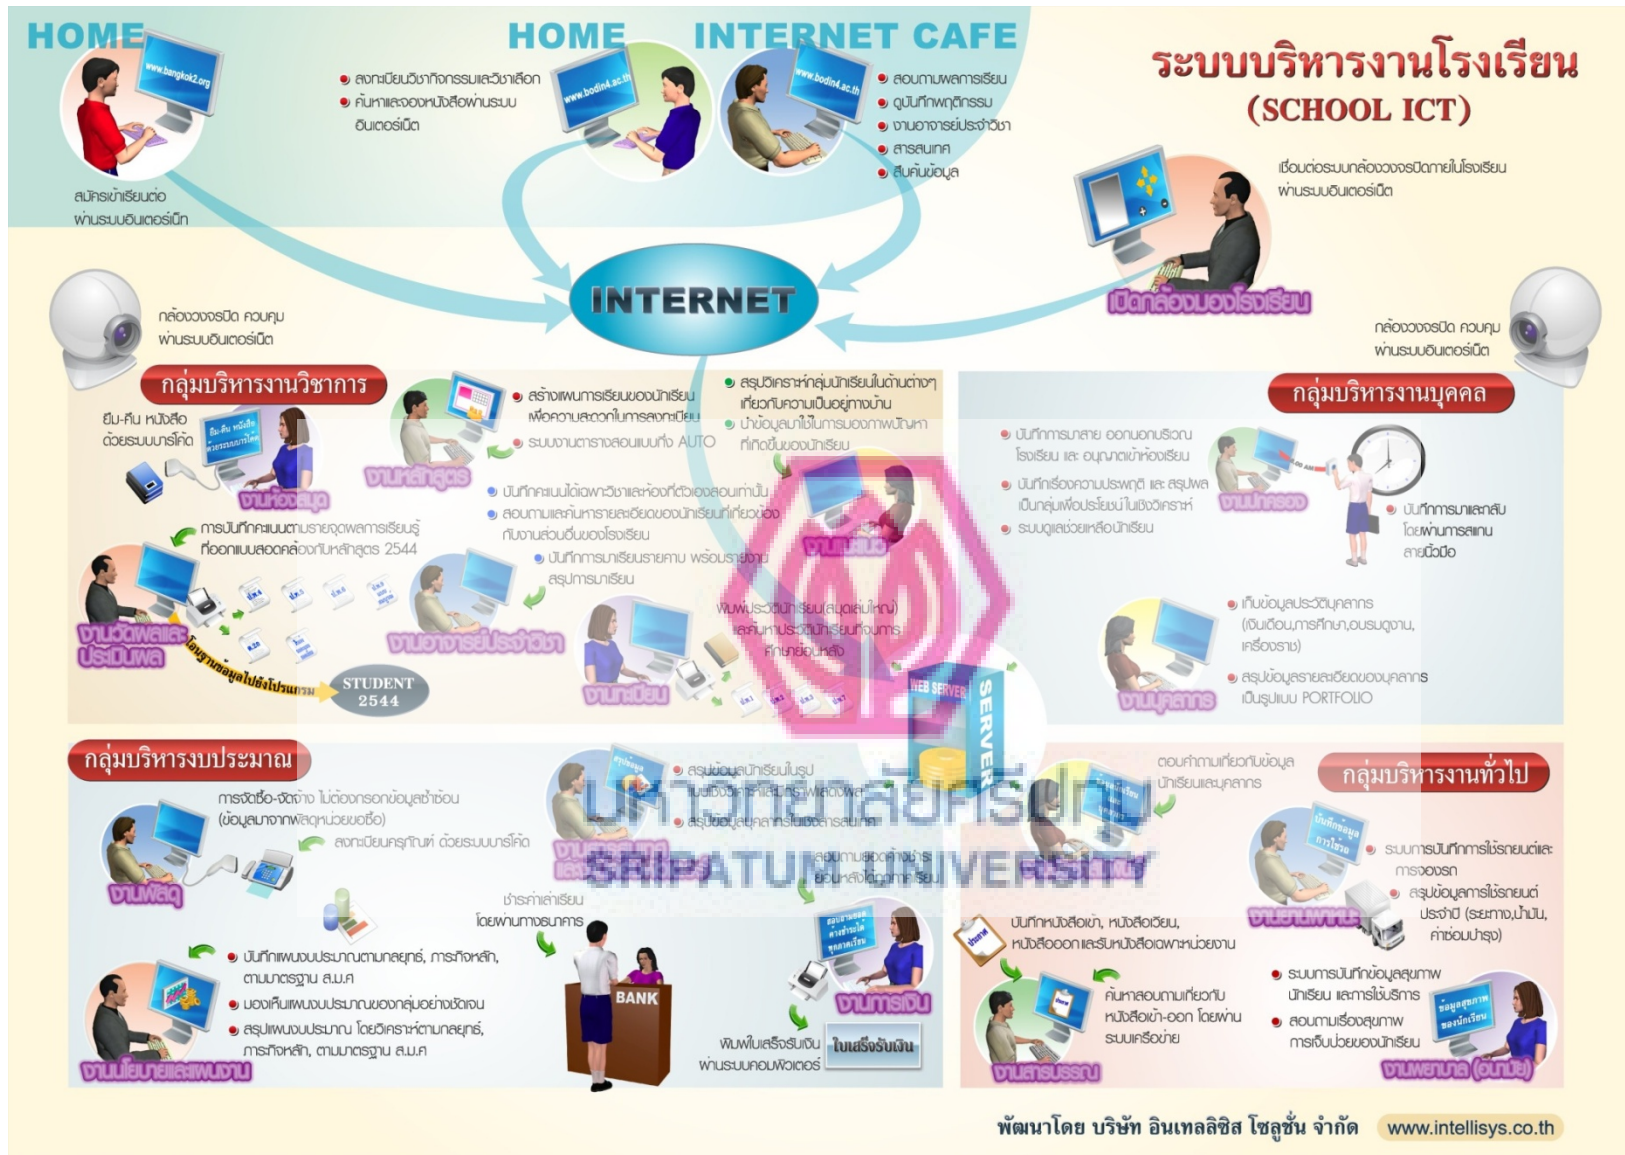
HOME

สมัครเข้าเรียนต่อ ผ่านระบบอินเตอร์เน็ท

HOME

INTERNET CAFE

ลงทะเบียนวิชากิจกรรมและวิชาเลือก
ค้นหาและจองหนังสือผ่านระบบ อินเตอร์เน็ต

สอบถามผลการเรียน
ดูบันทึกพฤติกรรม
งานอาจารย์ประจำวิชา
สารสนเทศ
สืบค้นข้อมูล

ระบบบริหารงานโรงเรียน
(SCHOOL ICT)

เชื่อมต่อระบบกล้องวงจรปิดภายในโรงเรียน ผ่านระบบอินเตอร์เน็ต

INTERNET

เปิดกล้องมองโรงเรียน

กล้องวงจรปิด ควบคุม ผ่านระบบอินเตอร์เน็ต

กล้องวงจรปิด ควบคุม ผ่านระบบอินเตอร์เน็ต

กลุ่มบริหารงานวิชาการ

ยืม-คืน หนังสือ ด้วยระบบบาร์โค้ด

งานห้องสมุด

สร้างแผนการเรียนของนักเรียน เพื่อความสะดวกในการลงทะเบียน
ระบบงานตารางสอนแบบกึ่ง AUTO

งานหลักสูตร

สรุปวิเคราะห์กลุ่มนักเรียนในด้านต่างๆ เกี่ยวกับความเป็นอยู่ทางบ้าน
นำข้อมูลมาใช้ในการมองภาพนักเรียนที่เด่นชัดของนักเรียน

บันทึกคะแนนได้เฉพาะวิชาและห้องที่ตัวเองสอนเท่านั้น
สอบถามและค้นหารายละเอียดของนักเรียนที่เกี่ยวข้อง กับงานส่วนอื่นของโรงเรียน

การบันทึกคะแนนตามรายจุดผลการเรียนรู้ ที่ออกแบบสอดคล้องกับหลักสูตร 2544

บันทึกการมาเรียนรายคาบ พร้อมรายงาน สรุปการมาเรียน

งานวัดผลและประเมินผล

งานอาจารย์ประจำวิชา

โอนฐานข้อมูลไปยังโปรแกรม

STUDENT 2544

พิมพ์ประวัตินักเรียน(สมุดเล่มใหญ่) และค้นหาประวัตินักเรียนที่จบการศึกษาย้อนหลัง

งานทะเบียน

งานแนะแนว

กลุ่มบริหารงานบุคคล

บันทึกการมาสาย ออกนอกบริเวณ โรงเรียน และ อนุญาตเข้าห้องเรียน
บันทึกเรื่องความประพฤติ และ สรุปผล เป็นกลุ่มเพื่อประโยชน์ในเชิงวิเคราะห์
ระบบดูแลช่วยเหลือนักเรียน

งานปกครอง

บันทึกการมาและกลับ โดยผ่านการสแกน ลายนิ้วมือ

เก็บข้อมูลประวัติบุคลากร (เงินเดือน,การศึกษา,อบรมดูงาน, เครื่องราช)
สรุปข้อมูลรายละเอียดของบุคลากร เป็นรูปแบบ PORTFOLIO

งานบุคลากร

WEB SERVER

SERVER

กลุ่มบริหารงบประมาณ

การจัดซื้อ-จัดจ้าง ไม่ต้องกรอกข้อมูลซ้ำซ้อน (ข้อมูลมาจากพัสดุหน่วยขอซื้อ)
ลงทะเบียนครุภัณฑ์ ด้วยระบบบาร์โค้ด

งานพัสดุ

สรุปข้อมูลนักเรียนในรูป
สรุปข้อมูลบุคลากรในระบบสารสนเทศ

งานสารสนเทศ

สอบถามยอดค้างชำระ ย้อนหลังได้

มหาวิทยาลัยศรีปทุม
SRIPATUM UNIVERSITY

ชำระค่าเล่าเรียน โดยผ่านทางธนาคาร

BANK

บันทึกแผนงบประมาณตามกลยุทธ์, ภารกิจหลัก, ตามมาตรฐาน ส.ม.ศ
มองเห็นแผนงบประมาณของกลุ่มอย่างชัดเจน
สรุปแผนงบประมาณ โดยวิเคราะห์ตามกลยุทธ์, ภารกิจหลัก, ตามมาตรฐาน ส.ม.ศ

งานนโยบายและแผนงาน

งานการเงิน

พิมพ์ใบเสร็จรับเงิน ผ่านระบบคอมพิวเตอร์

ใบเสร็จรับเงิน

ตอบคำถามเกี่ยวกับข้อมูล นักเรียนและบุคลากร

กลุ่มบริหารงานทั่วไป

ระบบการบันทึกการใช้รถยนต์และ การจองรถ
สรุปข้อมูลการใช้รถยนต์ ประจำปี (ระยะทาง,น้ำมัน, ค่าซ่อมบำรุง)

งานยานพาหนะ

บันทึกหนังสือเข้า, หนังสือเวียน, หนังสือออก และรับหนังสือเฉพาะหน่วยงาน

ค้นหาสอบถามเกี่ยวกับ หนังสือเข้า-ออก โดยผ่าน ระบบเครือข่าย

งานสารบรรณ

ระบบการบันทึกข้อมูลสุขภาพ นักเรียน และการใช้บริการ
สอบถามเรื่องสุขภาพ การเจ็บป่วยของนักเรียน

งานพยาบาล (อนามัย)

พัฒนาโดย บริษัท อินเทลลิซิส โซลูชั่น จำกัด www.intellisys.co.th